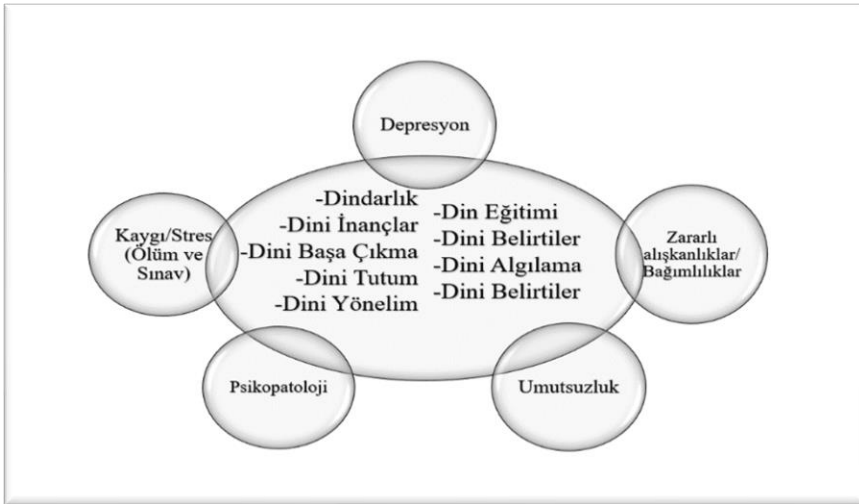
Depresyon

Kaygı/Stres (Ölüm ve Sınav)

-Dindarlık
-Dini İnançlar
-Dini Başa Çıkma
-Dini Tutum
-Dini Yönelim

-Din Eğitimi
-Dini Belirtiler
-Dini Algılama
-Dini Belirtiler

Zararlı alışkanlıklar/ Bağımlılıklar

Psikopatoloji

Umutsuzluk